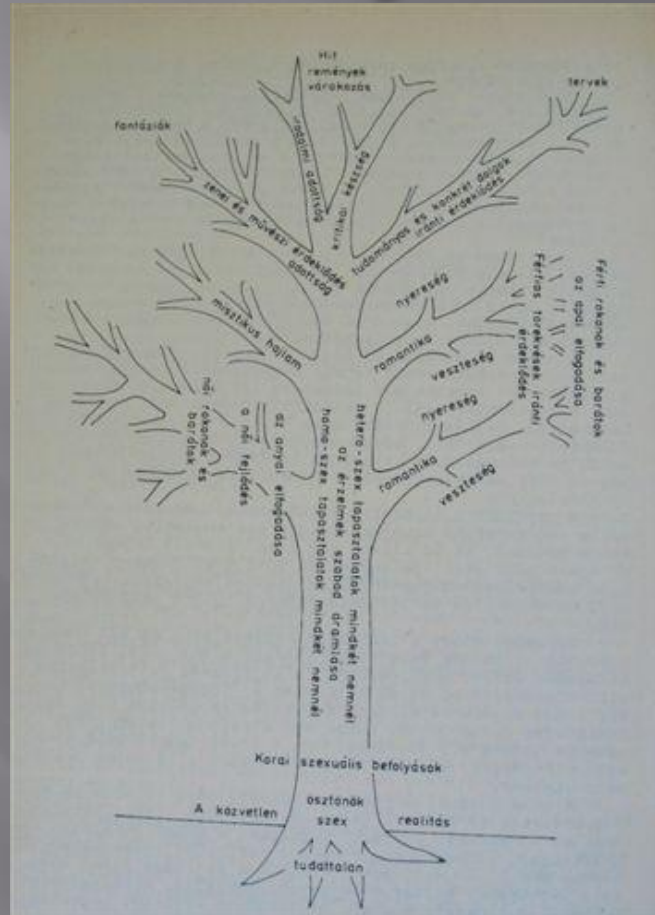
hit
remények
várakozás
tervek
fantáziák
irodalmi adottság
kritikai készség
zenei és művészi érdeklődés adottság
tudományos és konkrét dolgok iránti érdeklődés
Férfi rokonok és barátok
az apai elfogadása
Férfias törekvések iránti érdeklődés
misztikus hajlam
nyereség
romantika
veszteség
női rokonok és barátok
a női fejlődés
az anyai elfogadása
hetero - szex tapasztalatok mindkét nemnél
az érzelmek szabad dramizása
homo - szex tapasztalatok mindkét nemnél
nyereség
romantika
veszteség
Korai szexuális befolyások
osztönök
szex
A közvetlen
realitás
tudattalan